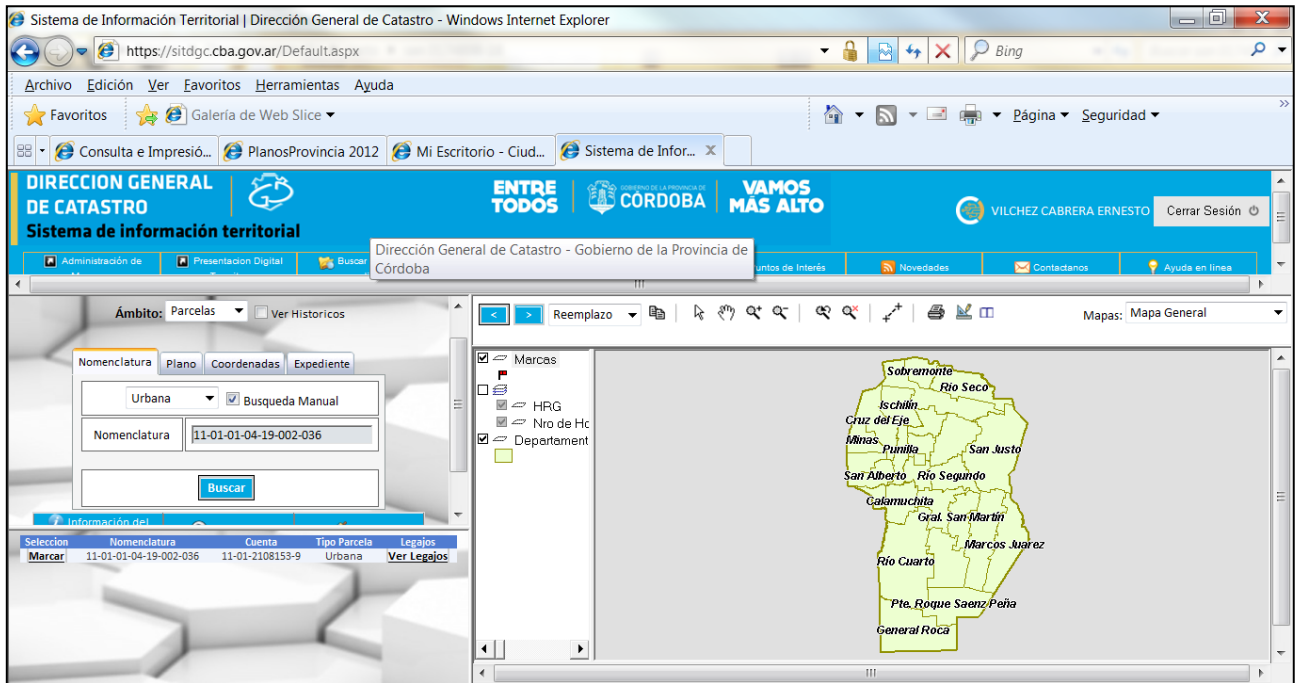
Sistema de Información Territorial | Dirección General de Catastro - Windows Internet Explorer

https://sitdgc.cba.gov.ar/Default.aspx

Bing

Archivo Edición Ver Favoritos Herramientas Ayuda

Favoritos Galería de Web Slice

Página Seguridad

Consulta e Impresió... PlanosProvincia 2012 Mi Escritorio - Ciud... Sistema de Infor...

DIRECCION GENERAL DE CATASTRO
Sistema de información territorial

ENTRE TODOS GOBIERNO DE LA PROVINCIA DE CÓRDOBA VAMOS MÁS ALTO

VILCHEZ CABRERA ERNESTO Cerrar Sesión

Administración de Presentacion Digital Buscar Dirección General de Catastro - Gobierno de la Provincia de Córdoba untos de Interés Novedades Contactanos Ayuda en línea

Ámbito: Parcelas Ver Historicos

Nomenclatura Plano Coordenadas Expediente

Urbana Busqueda Manual

Nomenclatura 11-01-01-04-19-002-036

Buscar

Información del

| Seleccion | Nomenclatura | Cuenta | Tipo Parcela | Legajos |
|---|---|---|---|---|
| Marcar | 11-01-01-04-19-002-036 | 11-01-2108153-9 | Urbana | Ver Legajos |

< > Reemplazo

Mapas: Mapa General

Marcas
HRG
Nro de Hc
Department

Sobremonte
Rio Seco
Ischilín
Cruz del Eje
Tulumba
Minas
Punilla
San Justo
San Alberto
Rio Segundo
Calamuchita
Gral. San Martín
Marcos Juarez
Río Cuarto
Pte. Roque Saenz Peña
General Roca